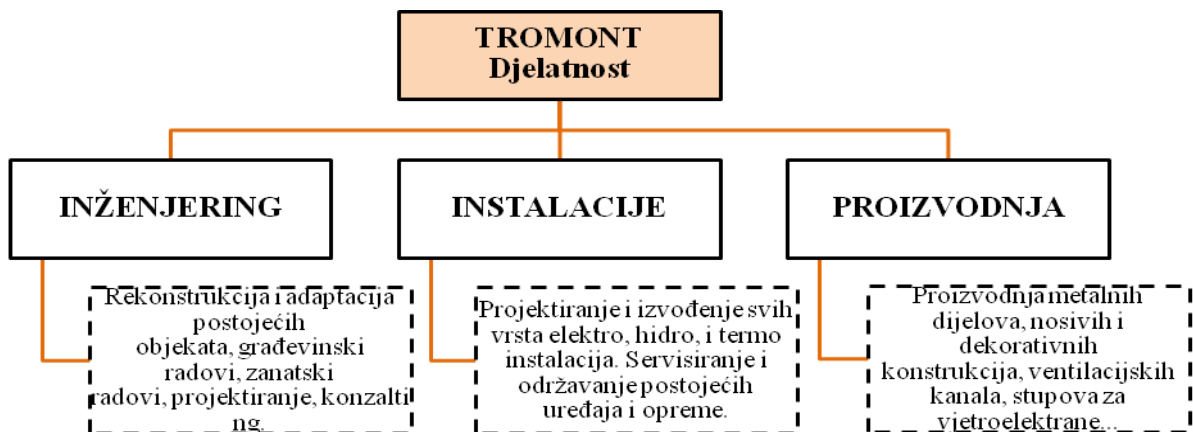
TROMONT
Djelatnost

INŽENJERING

INSTALACIJE

PROIZVODNJA

Rekonstrukcija i adaptacija postojećih objekata, građevinski radovi, zanatski radovi, projektiranje, konzalting.

Projektiranje i izvođenje svih vrsta elektro, hidro, i termo instalacija. Servisiranje i održavanje postojećih uređaja i opreme.

Proizvodnja metalnih dijelova, nosivih i dekorativnih konstrukcija, ventilacijskih kanala, stupova za vjetroelektrane...